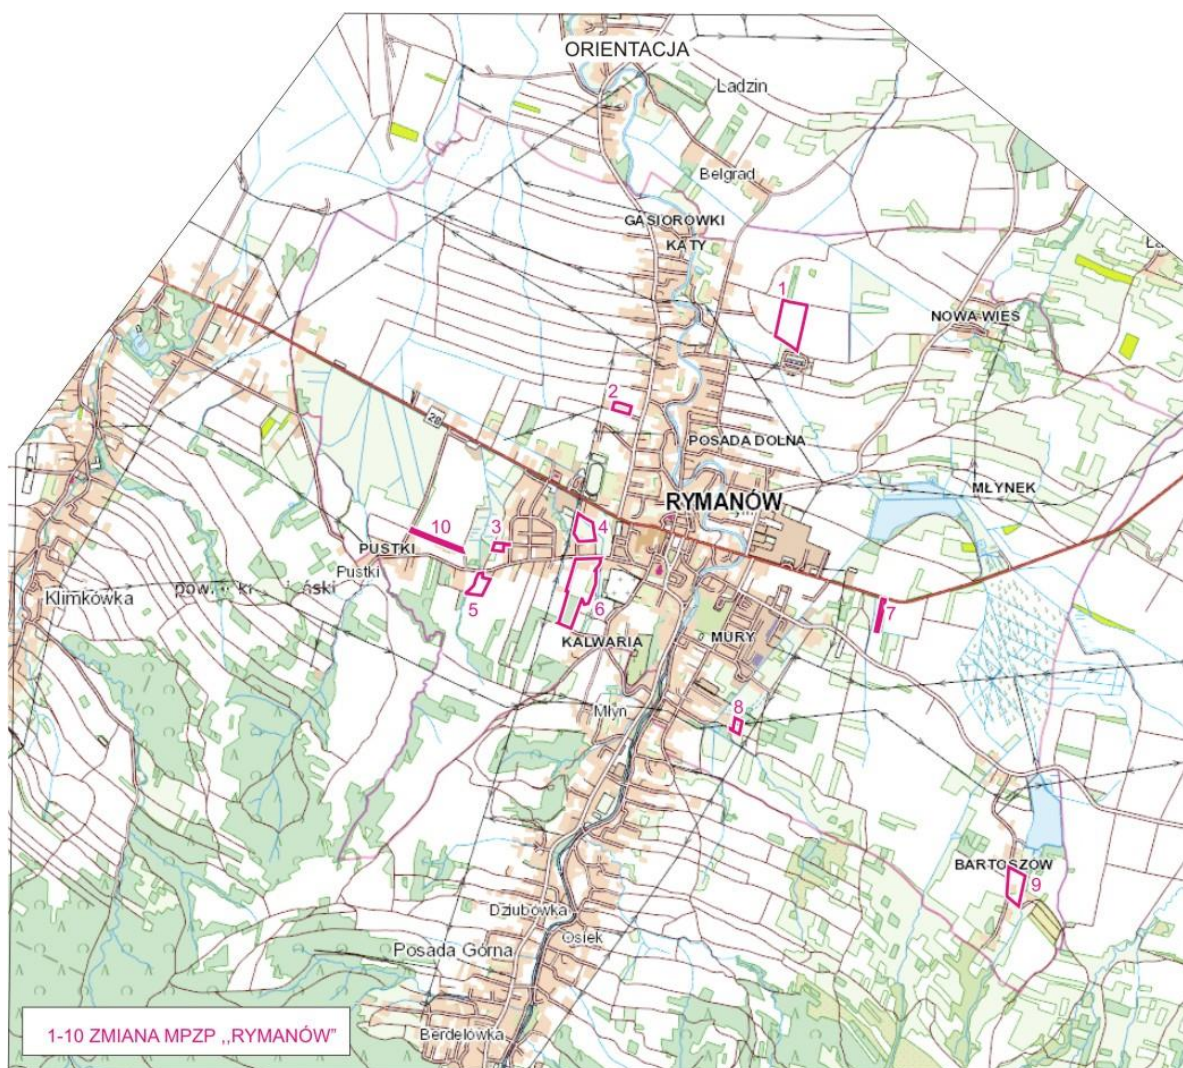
ORIENTACJA

Ladzin

Belgrad

GĄSIORÓWKI

KĄTY

1

NOWA WIEŚ

2

28

POSADA DOLNA

RYMANÓW

MŁYNEK

10

3

4

PUSTKI

Pustki

Klimkówka

pow. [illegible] ki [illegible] ński

5

6

7

KALWARIA

MURY

Młyn

8

BARTOSZÓW

9

Dziubówka

Osiek

Posada Górna

Berdelówka

1-10 ZMIANA MPZP ,,RYMANÓW"